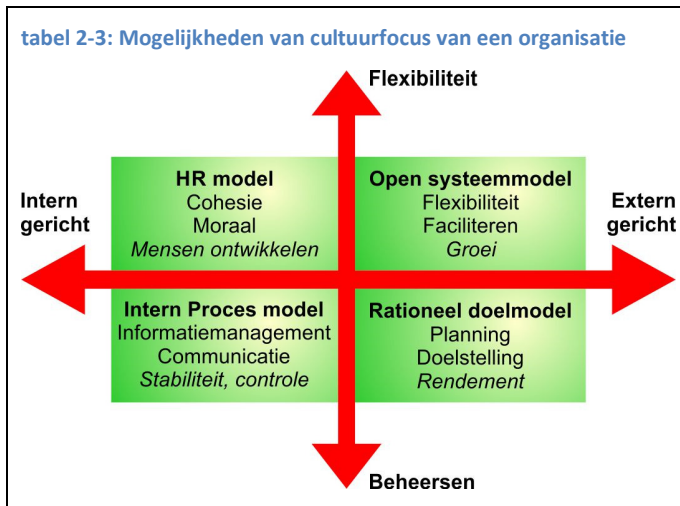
tabel 2-3: Mogelijkheden van cultuurfocus van een organisatie

Flexibiliteit

Intern gericht

Extern gericht

HR model
Cohesie
Moraal
*Mensen ontwikkelen*

Open systeemmodel
Flexibiliteit
Faciliteren
*Groei*

Intern Proces model
Informatiemanagement
Communicatie
*Stabiliteit, controle*

Rationeel doelmodel
Planning
Doelstelling
*Rendement*

Beheersen